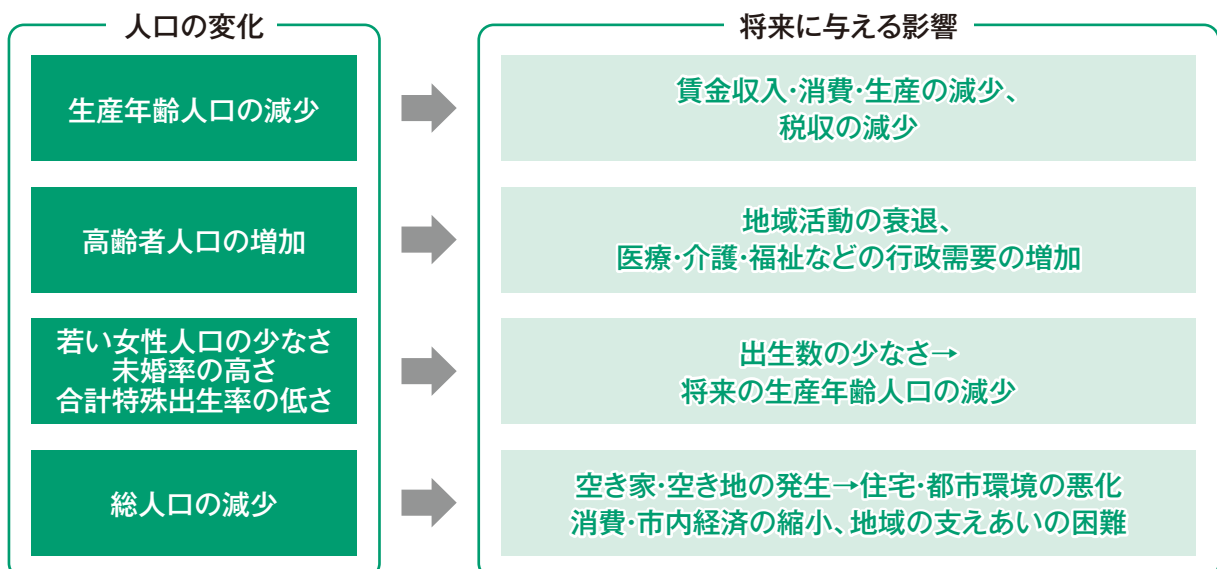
人口の変化

生産年齢人口の減少

高齢者人口の増加

若い女性人口の少なさ
未婚率の高さ
合計特殊出生率の低さ

総人口の減少

将来に与える影響

賃金収入・消費・生産の減少、
税収の減少

地域活動の衰退、
医療・介護・福祉などの行政需要の増加

出生数の少なさ→
将来の生産年齢人口の減少

空き家・空き地の発生→住宅・都市環境の悪化
消費・市内経済の縮小、地域の支えあいの困難